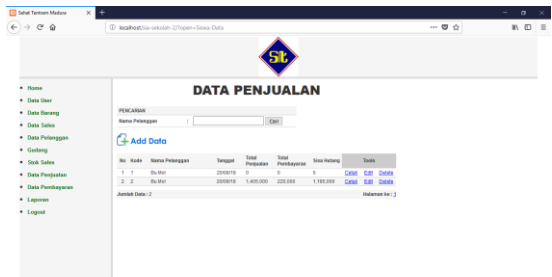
Sehat Tentram Madura

localhost/sia-sekolah-2/?open=Siswa-Data

St

Home
Data User
Data Barang
Data Sales
Data Pelanggan
Gudang
Stok Sales
Data Penjualan
Data Pembayaran
Laporan
Logout

DATA PENJUALAN

PENCARIAN
Nama Pelanggan :
Cari

Add Data

| No | Kode | Nama Pelanggan | Tanggal | Total Penjualan | Total Pembayaran | Sisa Hutang | Tools | | |
|---|---|---|---|---|---|---|---|---|---|
| 1 | 1 | Bu Mei | 20/08/18 | 0 | 0 | 0 | Cetak | Edit | Delete |
| 2 | 2 | Bu Mei | 20/08/18 | 1.405.000 | 220.000 | 1.185.000 | Cetak | Edit | Delete |

Jumlah Data : 2

Halaman ke : 1